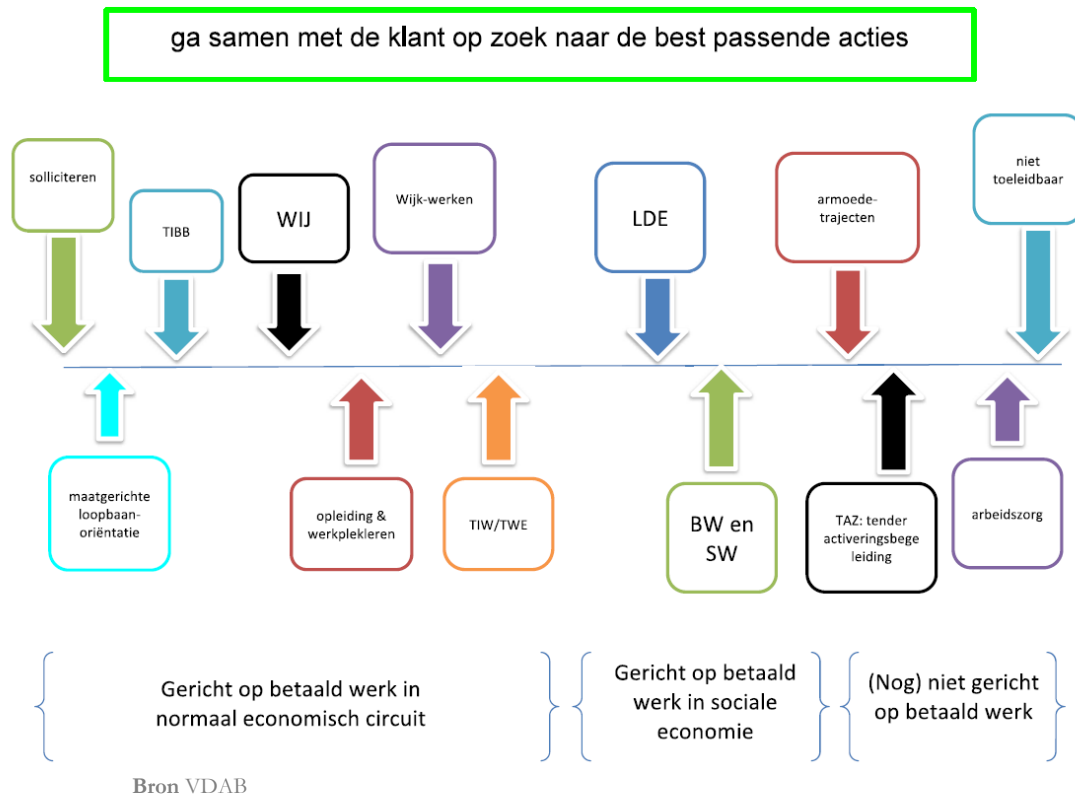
ga samen met de klant op zoek naar de best passende acties

solliciteren

TIBB

WIJ

Wijk-werken

LDE

armoede-trajecten

niet toeleidbaar

maatgerichte loopbaan-oriëntatie

opleiding & werkplekleren

TIW/TWE

BW en SW

TAZ: tender activeringsbegeleiding

arbeidszorg

Gericht op betaald werk in normaal economisch circuit

Gericht op betaald werk in sociale economie

(Nog) niet gericht op betaald werk

Bron VDAB